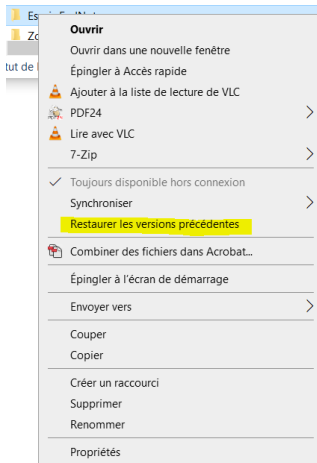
Es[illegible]
Zo
tut de l

Ouvrir
Ouvrir dans une nouvelle fenêtre
Épingler à Accès rapide
Ajouter à la liste de lecture de VLC
PDF24
Lire avec VLC
7-Zip
Toujours disponible hors connexion
Synchroniser
Restaurer les versions précédentes
Combiner des fichiers dans Acrobat...
Épingler à l'écran de démarrage
Envoyer vers
Couper
Copier
Créer un raccourci
Supprimer
Renommer
Propriétés